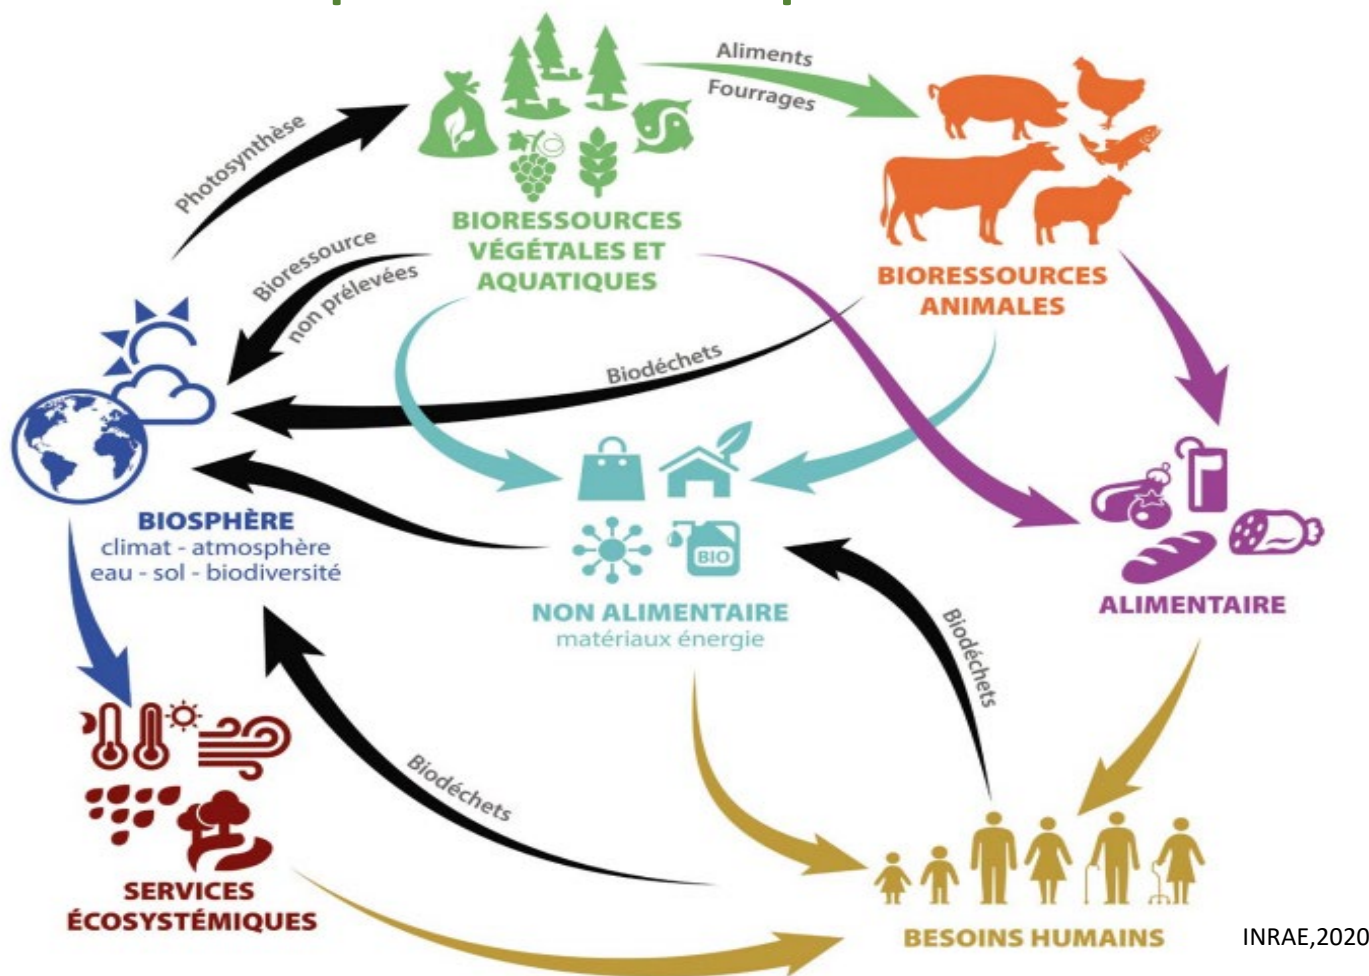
Aliments
Fourrages

Photosynthèse

BIORESSOURCES VÉGÉTALES ET AQUATIQUES

BIORESSOURCES ANIMALES

Bioressource non prélevées

Biodéchets

BIO

BIOSPHÈRE
climat - atmosphère
eau - sol - biodiversité

NON ALIMENTAIRE
matériaux énergie

ALIMENTAIRE

Biodéchets

Biodéchets

SERVICES ÉCOSYSTÉMIQUES

BESOINS HUMAINS

INRAE,2020